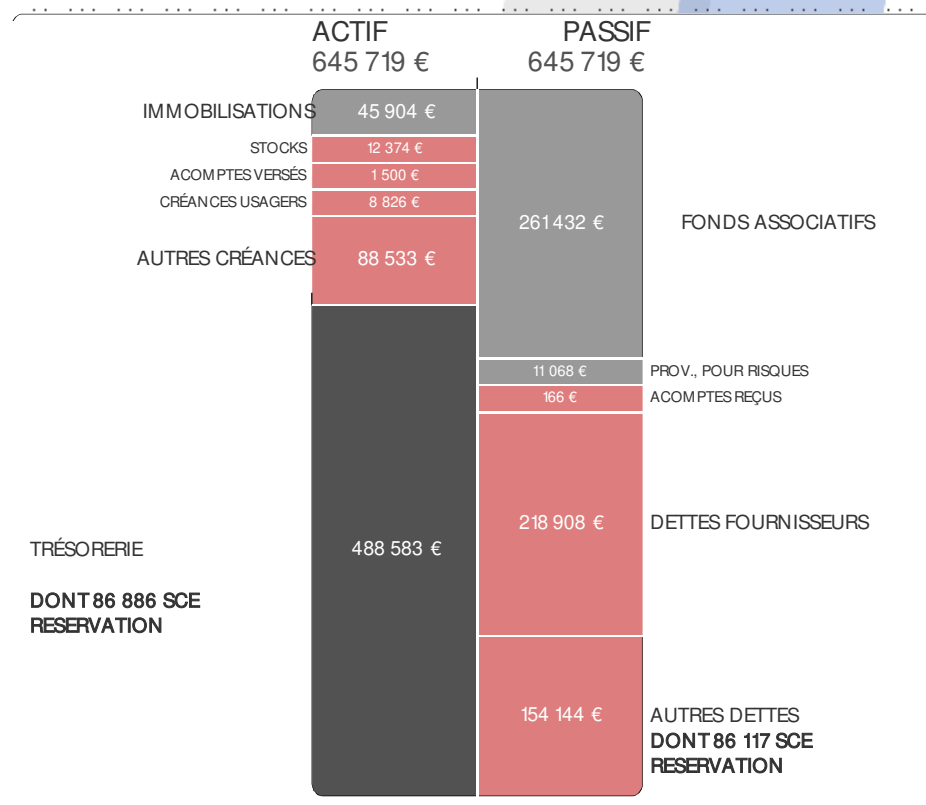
ACTIF
645 719 €

PASSIF
645 719 €

IMMOBILISATIONS 45 904 €
STOCKS 12 374 €
ACOMPTES VERSÉS 1 500 €
CRÉANCES USAGERS 8 826 €
AUTRES CRÉANCES 88 533 €

261432 € FONDS ASSOCIATIFS

11 068 € PROV., POUR RISQUES
166 € ACOMPTES REÇUS

TRÉSORERIE

DONT 86 886 SCE RESERVATION

488 583 €

218 908 € DETTES FOURNISSEURS

154 144 € AUTRES DETTES
DONT 86 117 SCE RESERVATION